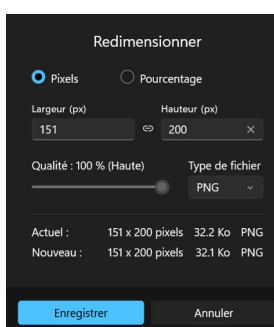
Redimensionner

Pixels

Pourcentage

Largeur (px)

151

Hauteur (px)

200

×

Qualité : 100 % (Haute)

Type de fichier

PNG

Actuel : 151 x 200 pixels 32.2 Ko PNG

Nouveau : 151 x 200 pixels 32.1 Ko PNG

Enregistrer

Annuler